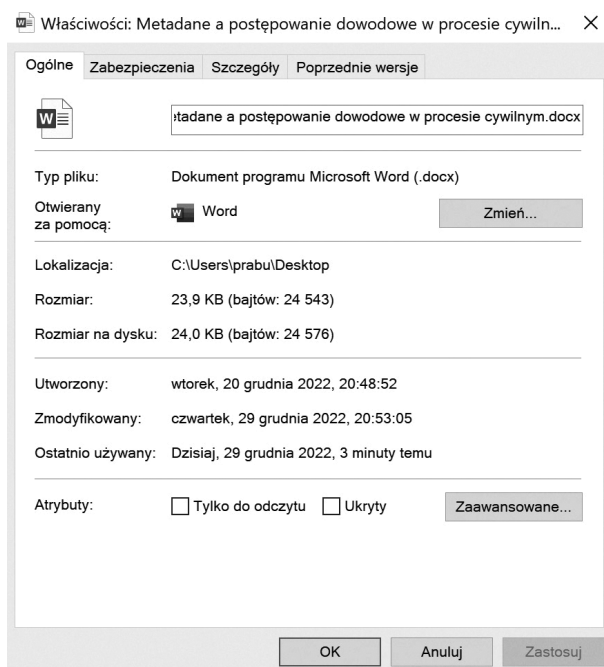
Właściwości: Metadane a postępowanie dowodowe w procesie cywiln... ×

Ogólne | Zabezpieczenia | Szczegóły | Poprzednie wersje

etadane a postępowanie dowodowe w procesie cywilnym.docx

Typ pliku: Dokument programu Microsoft Word (.docx)

Otwierany za pomocą: Word

Zmień...

Lokalizacja: C:\Users\prabu\Desktop

Rozmiar: 23,9 KB (bajtów: 24 543)

Rozmiar na dysku: 24,0 KB (bajtów: 24 576)

Utworzony: wtorek, 20 grudnia 2022, 20:48:52

Zmodyfikowany: czwartek, 29 grudnia 2022, 20:53:05

Ostatnio używany: Dzisiaj, 29 grudnia 2022, 3 minuty temu

Atrybuty: Tylko do odczytu Ukryty

Zaawansowane...

OK Anuluj Zastosuj